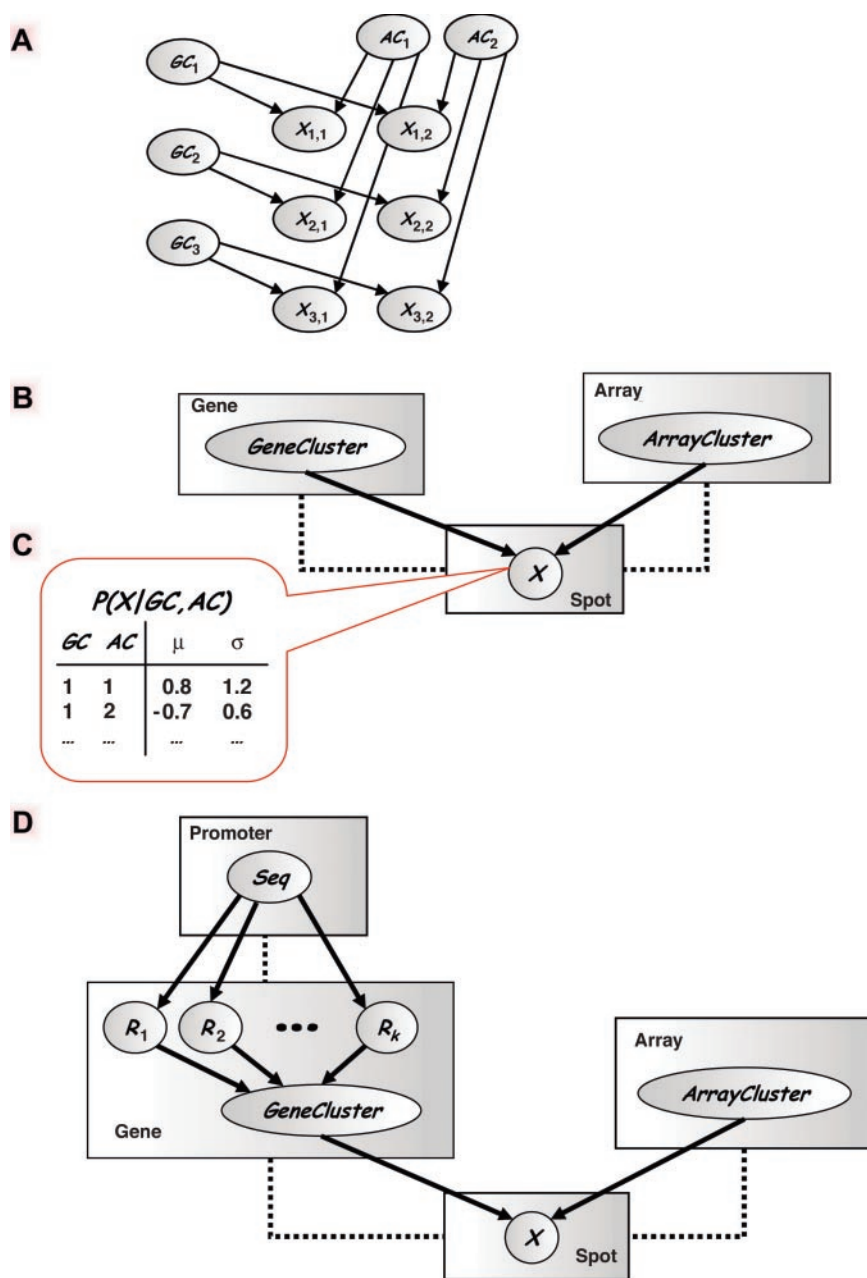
A

$GC_1$ $AC_1$ $AC_2$

$X_{1,1}$ $X_{1,2}$

$GC_2$

$X_{2,1}$ $X_{2,2}$

$GC_3$

$X_{3,1}$ $X_{3,2}$

B

Gene

GeneCluster

Array

ArrayCluster

C

X

Spot

P(X|GC,AC)

| GC | AC | μ | σ |
|---|---|---|---|
| 1 | 1 | 0.8 | 1.2 |
| 1 | 2 | -0.7 | 0.6 |
| ... | ... | ... | ... |

D

Promoter

Seq

$R_1$ $R_2$ ••• $R_k$

GeneCluster

Gene

Array

ArrayCluster

X

Spot